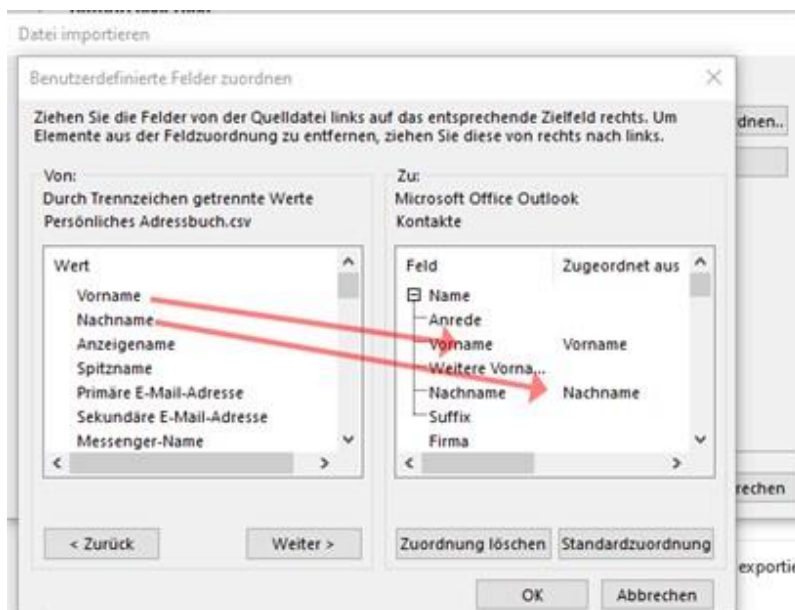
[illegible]

Datei importieren

Benutzerdefinierte Felder zuordnen

×

Ziehen Sie die Felder von der Quelldatei links auf das entsprechende Zielfeld rechts. Um Elemente aus der Feldzuordnung zu entfernen, ziehen Sie diese von rechts nach links.

Von:
Durch Trennzeichen getrennte Werte
Persönliches Adressbuch.csv

| Wert |
|---|
| Vorname |
| Nachname |
| Anzeigename |
| Spitzname |
| Primäre E-Mail-Adresse |
| Sekundäre E-Mail-Adresse |
| Messenger-Name |

Zu:
Microsoft Office Outlook
Kontakte

| Feld | Zugeordnet aus |
|---|---|
| ⊟ Name | |
| Anrede | |
| Vorname | Vorname |
| Weitere Vorna... | |
| Nachname | Nachname |
| Suffix | |
| Firma | |

< Zurück

Weiter >

Zuordnung löschen

Standardzuordnung

OK

Abbrechen

dnen..

rechen

exportie